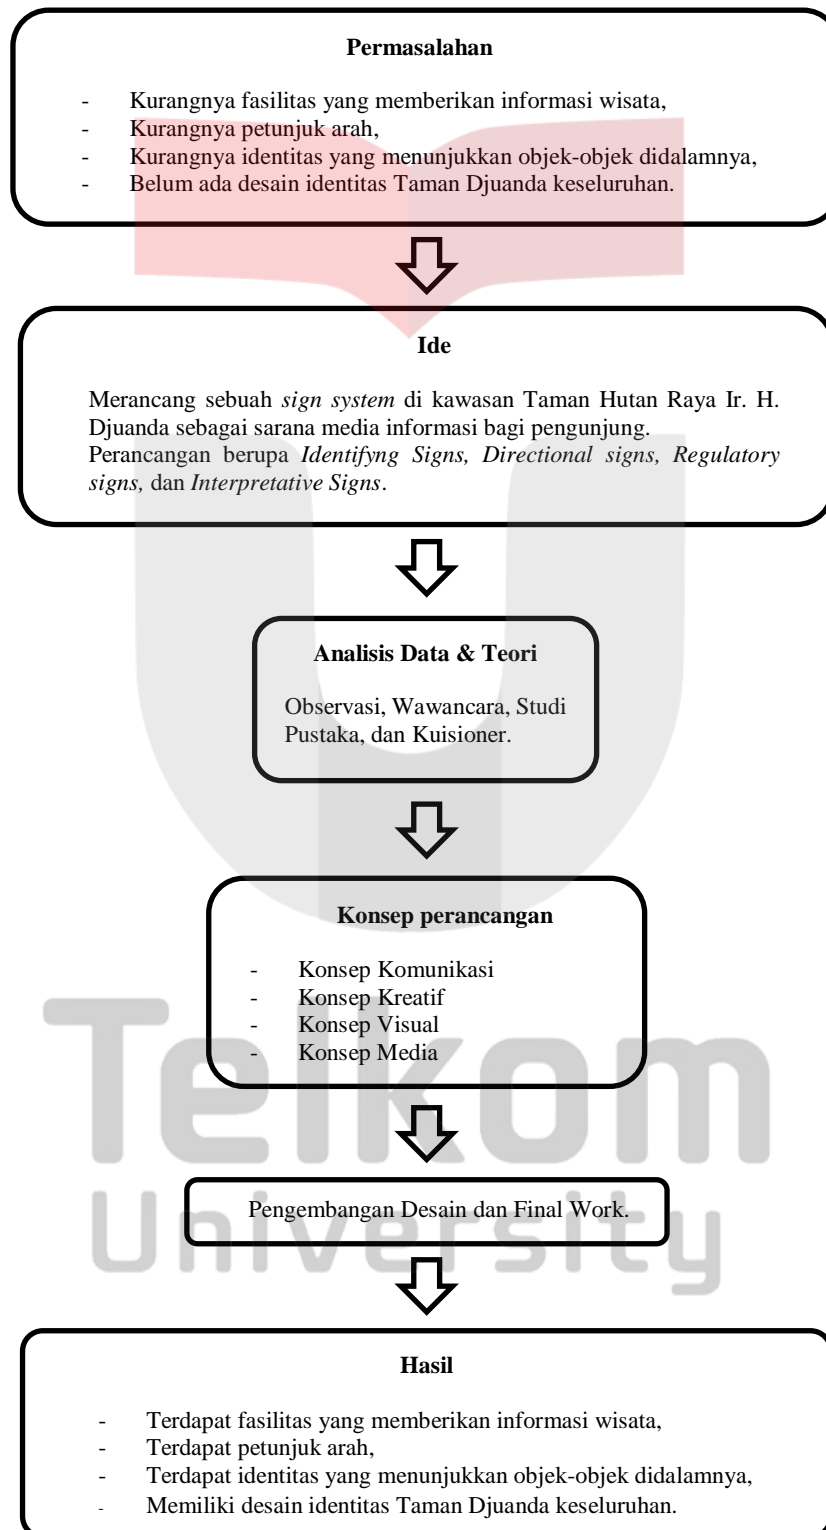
**Permasalahan**

- Kurangnya fasilitas yang memberikan informasi wisata,
- Kurangnya petunjuk arah,
- Kurangnya identitas yang menunjukkan objek-objek didalamnya,
- Belum ada desain identitas Taman Djuanda keseluruhan.

**Ide**

Merancang sebuah *sign system* di kawasan Taman Hutan Raya Ir. H. Djuanda sebagai sarana media informasi bagi pengunjung.
Perancangan berupa *Identifyng Signs, Directional signs, Regulatory signs,* dan *Interpretative Signs*.

**Analisis Data & Teori**

Observasi, Wawancara, Studi Pustaka, dan Kuisioner.

**Konsep perancangan**

- Konsep Komunikasi
- Konsep Kreatif
- Konsep Visual
- Konsep Media

Pengembangan Desain dan Final Work.

**Hasil**

- Terdapat fasilitas yang memberikan informasi wisata,
- Terdapat petunjuk arah,
- Terdapat identitas yang menunjukkan objek-objek didalamnya,
- Memiliki desain identitas Taman Djuanda keseluruhan.

Telkom University